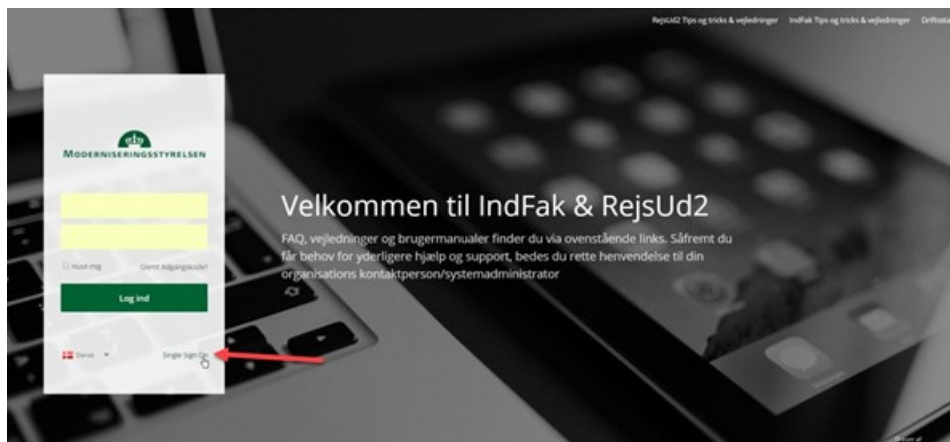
RejsUd2 Tips og tricks & vejledninger IndFak Tips og tricks & vejledninger Driftsstat

MODERNISERINGSSTYRELSEN

Husk mig Glemt Adgangskode?

Log ind

Dansk

Single Sign On

Velkommen til IndFak & RejsUd2

FAQ, vejledninger og brugermanualer finder du via ovenstående links. Såfremt du får behov for yderligere hjælp og support, bedes du rette henvendelse til din organisations kontaktperson/systemadministrator